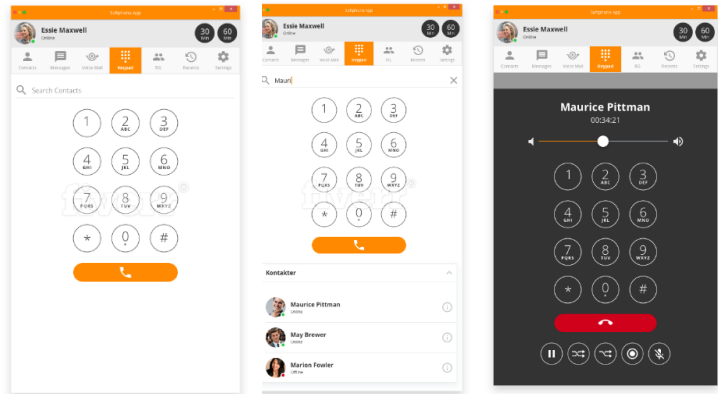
Essie Maxwell
Online
30 MIN
60 MIN
Contacts
Messages
Voice Mail
Keypad
SIG
Recents
Settings
Search Contacts
1
2 ABC
3 DEF
4 GHI
5 JKL
6 MNO
7 PQRS
8 TUV
9 WXYZ
*
0 +
#

Softphone app
Essie Maxwell
Online
30 MIN
60 MIN
Contacts
Messages
Voice Mail
Keypad
SIG
Recents
Settings
Maur
1
2 ABC
3 DEF
4 GHI
5 JKL
6 MNO
7 PQRS
8 TUV
9 WXYZ
*
0 +
#
Kontakter
Maurice Pittman
Online
May Brewer
Online
Marion Fowler
Offline

Softphone app
Essie Maxwell
Online
30 MIN
60 MIN
Contacts
Messages
Voice Mail
Keypad
SIG
Recents
Settings
Maurice Pittman
00:34:21
1
2 ABC
3 DEF
4 GHI
5 JKL
6 MNO
7 PQRS
8 TUV
9 WXYZ
*
0 +
#